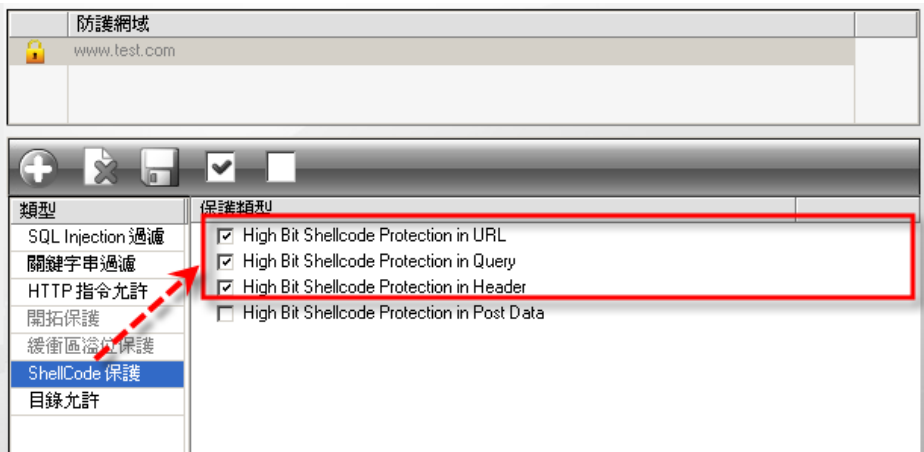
防護網域
www.test.com

類型
SQL Injection 過濾
關鍵字串過濾
HTTP 指令允許
開拓保護
緩衝區溢位保護
ShellCode 保護
目錄允許

保護類型
High Bit Shellcode Protection in URL
High Bit Shellcode Protection in Query
High Bit Shellcode Protection in Header
High Bit Shellcode Protection in Post Data